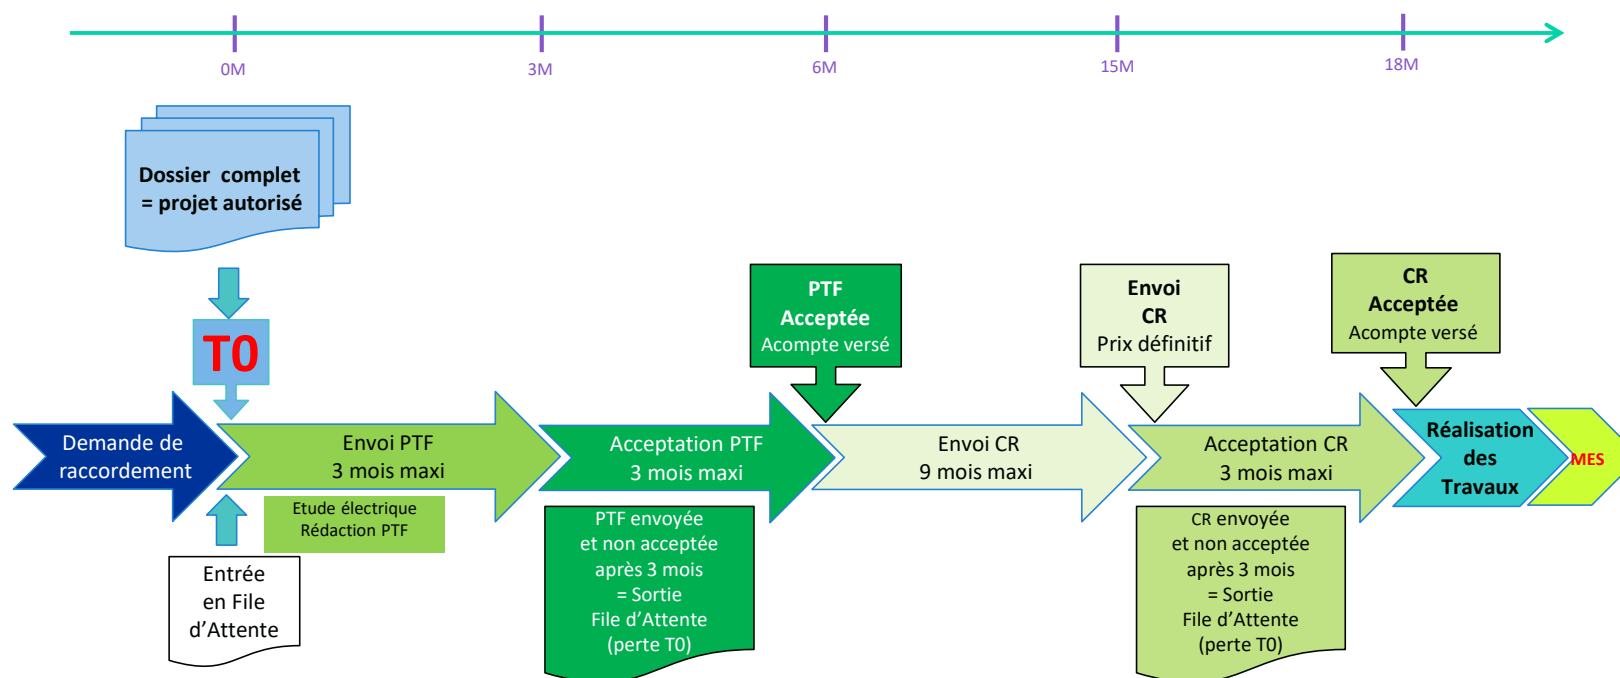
0M
3M
6M
15M
18M

Dossier complet
= projet autorisé

T0

Demande de raccordement

Envoi PTF
3 mois maxi

Etude électrique
Rédaction PTF

Entrée
en File
d'Attente

PTF
Acceptée
Acompte versé

Acceptation PTF
3 mois maxi

PTF envoyée
et non acceptée
après 3 mois
= Sortie
File d'Attente
(perte T0)

Envoi CR
9 mois maxi

Envoi
CR
Prix définitif

Acceptation CR
3 mois maxi

CR envoyée
et non acceptée
après 3 mois
= Sortie
File d'Attente
(perte T0)

CR
Acceptée
Acompte versé

Réalisation
des
Travaux

MES